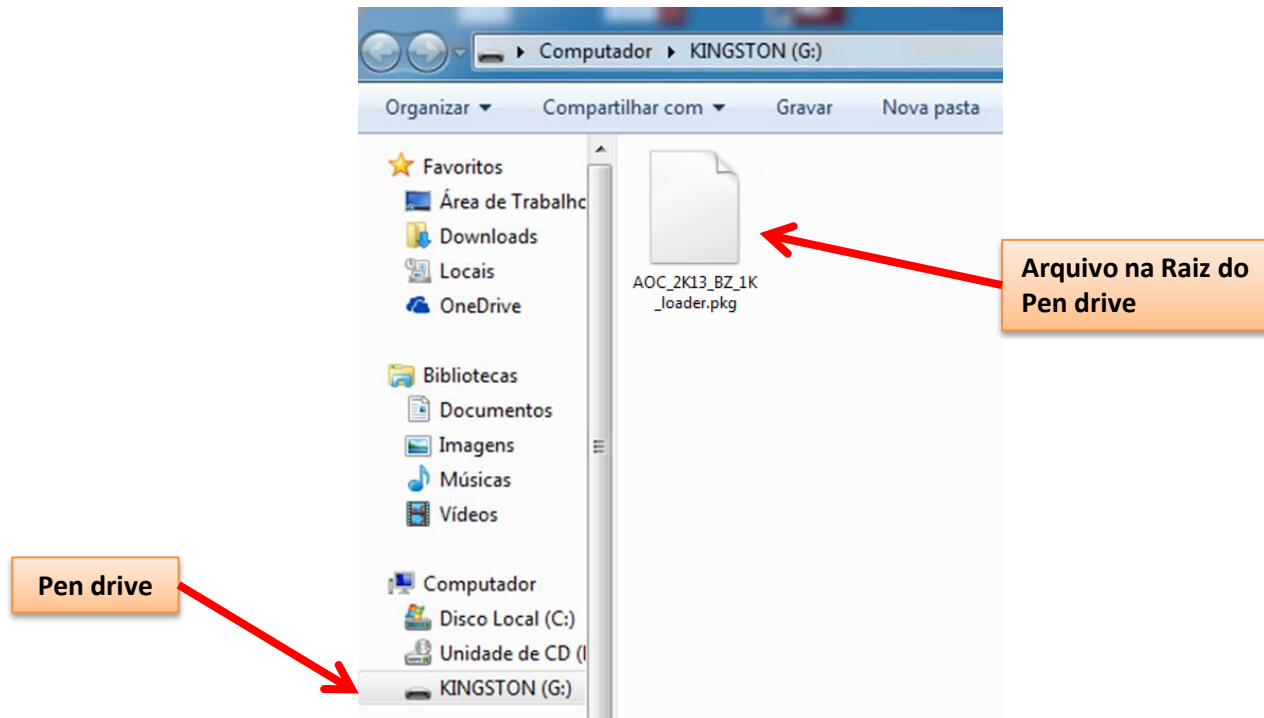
Computador ▸ KINGSTON (G:)

Organizar ▾ Compartilhar com ▾ Gravar Nova pasta

Favoritos
Área de Trabalhc
Downloads
Locais
OneDrive

Bibliotecas
Documentos
Imagens
Músicas
Vídeos

Computador
Disco Local (C:)
Unidade de CD (I
KINGSTON (G:)

AOC_2K13_BZ_1K_loader.pkg

Arquivo na Raiz do Pen drive

Pen drive